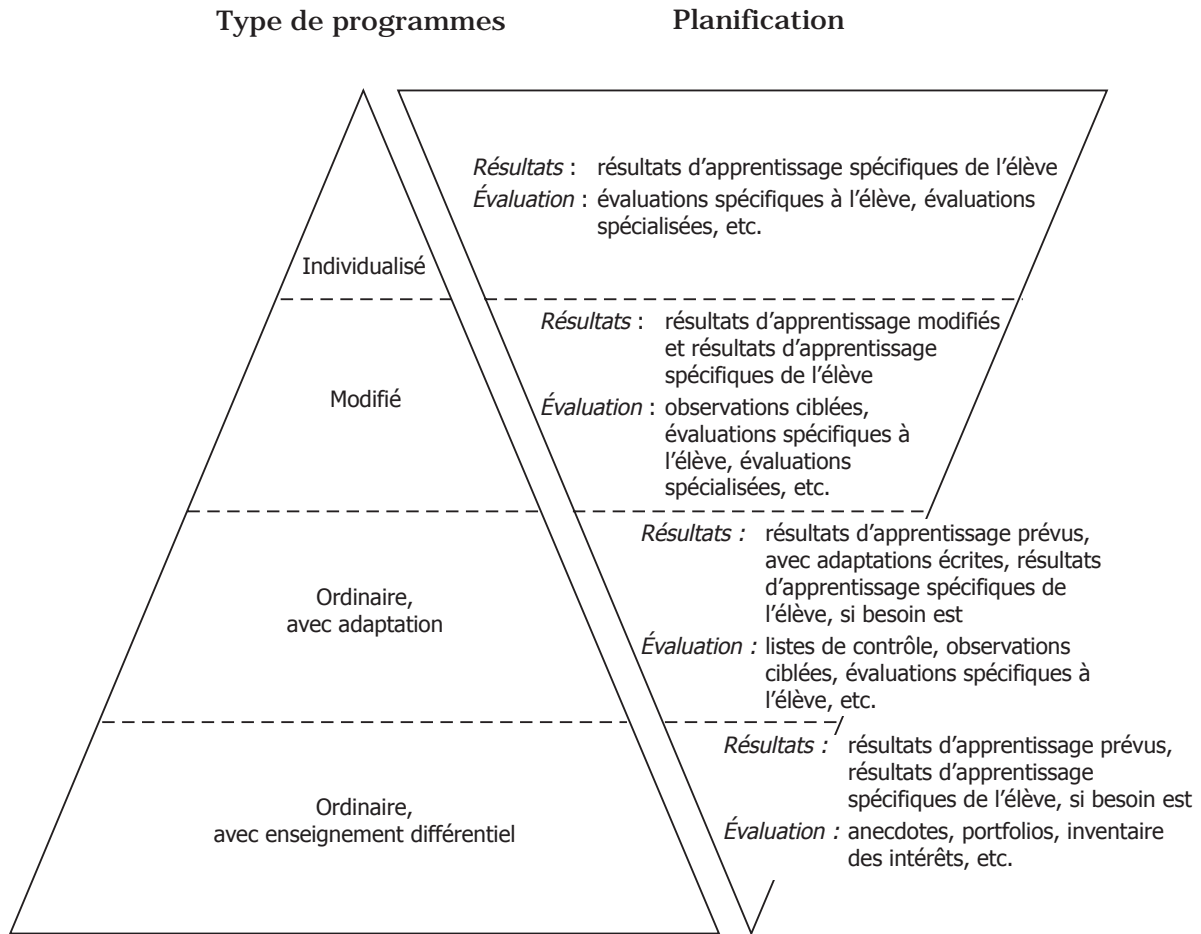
Type de programmes

Planification

Résultats : résultats d'apprentissage spécifiques de l'élève
Évaluation : évaluations spécifiques à l'élève, évaluations spécialisées, etc.

Individualisé

Résultats : résultats d'apprentissage modifiés et résultats d'apprentissage spécifiques de l'élève
Évaluation : observations ciblées, évaluations spécifiques à l'élève, évaluations spécialisées, etc.

Modifié

Résultats : résultats d'apprentissage prévus, avec adaptations écrites, résultats d'apprentissage spécifiques de l'élève, si besoin est
Évaluation : listes de contrôle, observations ciblées, évaluations spécifiques à l'élève, etc.

Ordinaire, avec adaptation

Résultats : résultats d'apprentissage prévus, résultats d'apprentissage spécifiques de l'élève, si besoin est
Évaluation : anecdotes, portfolios, inventaire des intérêts, etc.

Ordinaire, avec enseignement différentiel